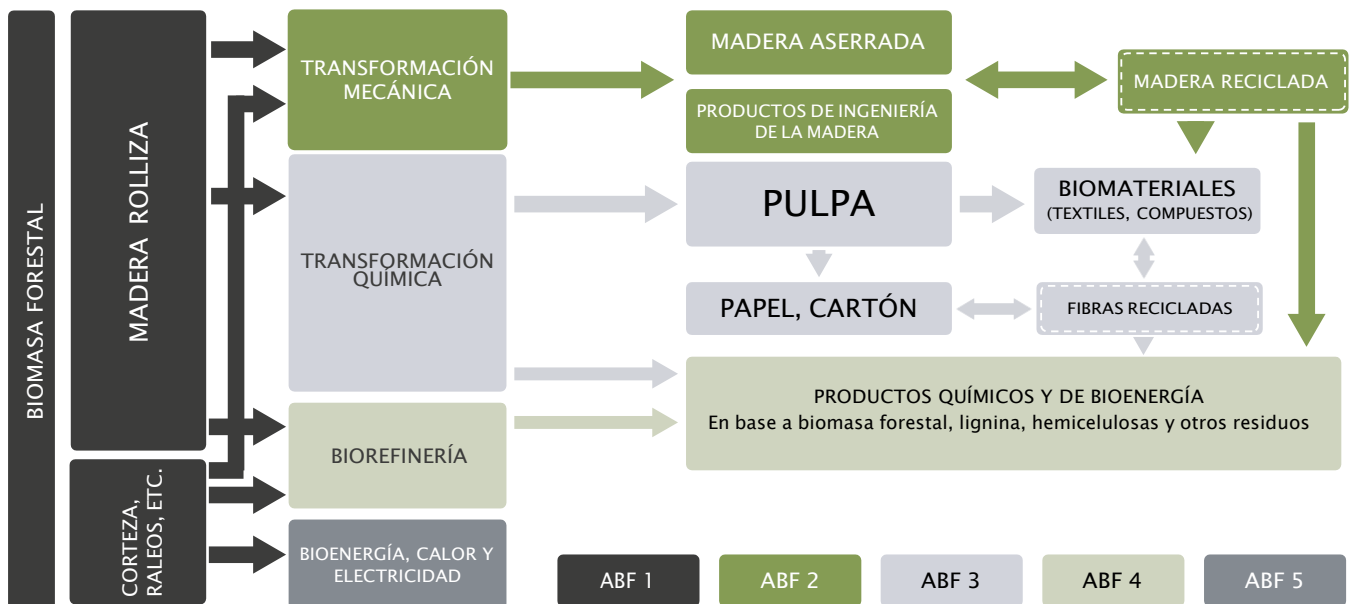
BIOMASA FORESTAL

MADERA ROLLIZA

CORTEZA, RALEOS, ETC.

TRANSFORMACIÓN MECÁNICA

TRANSFORMACIÓN QUÍMICA

BIOREFINERÍA

BIOENERGÍA, CALOR Y ELECTRICIDAD

MADERA ASERRADA

PRODUCTOS DE INGENIERÍA DE LA MADERA

MADERA RECICLADA

PULPA

BIOMATERIALES
(TEXTILES, COMPUESTOS)

PAPEL, CARTÓN

FIBRAS RECICLADAS

PRODUCTOS QUÍMICOS Y DE BIOENERGÍA
En base a biomasa forestal, lignina, hemicelulosas y otros residuos

ABF 1

ABF 2

ABF 3

ABF 4

ABF 5